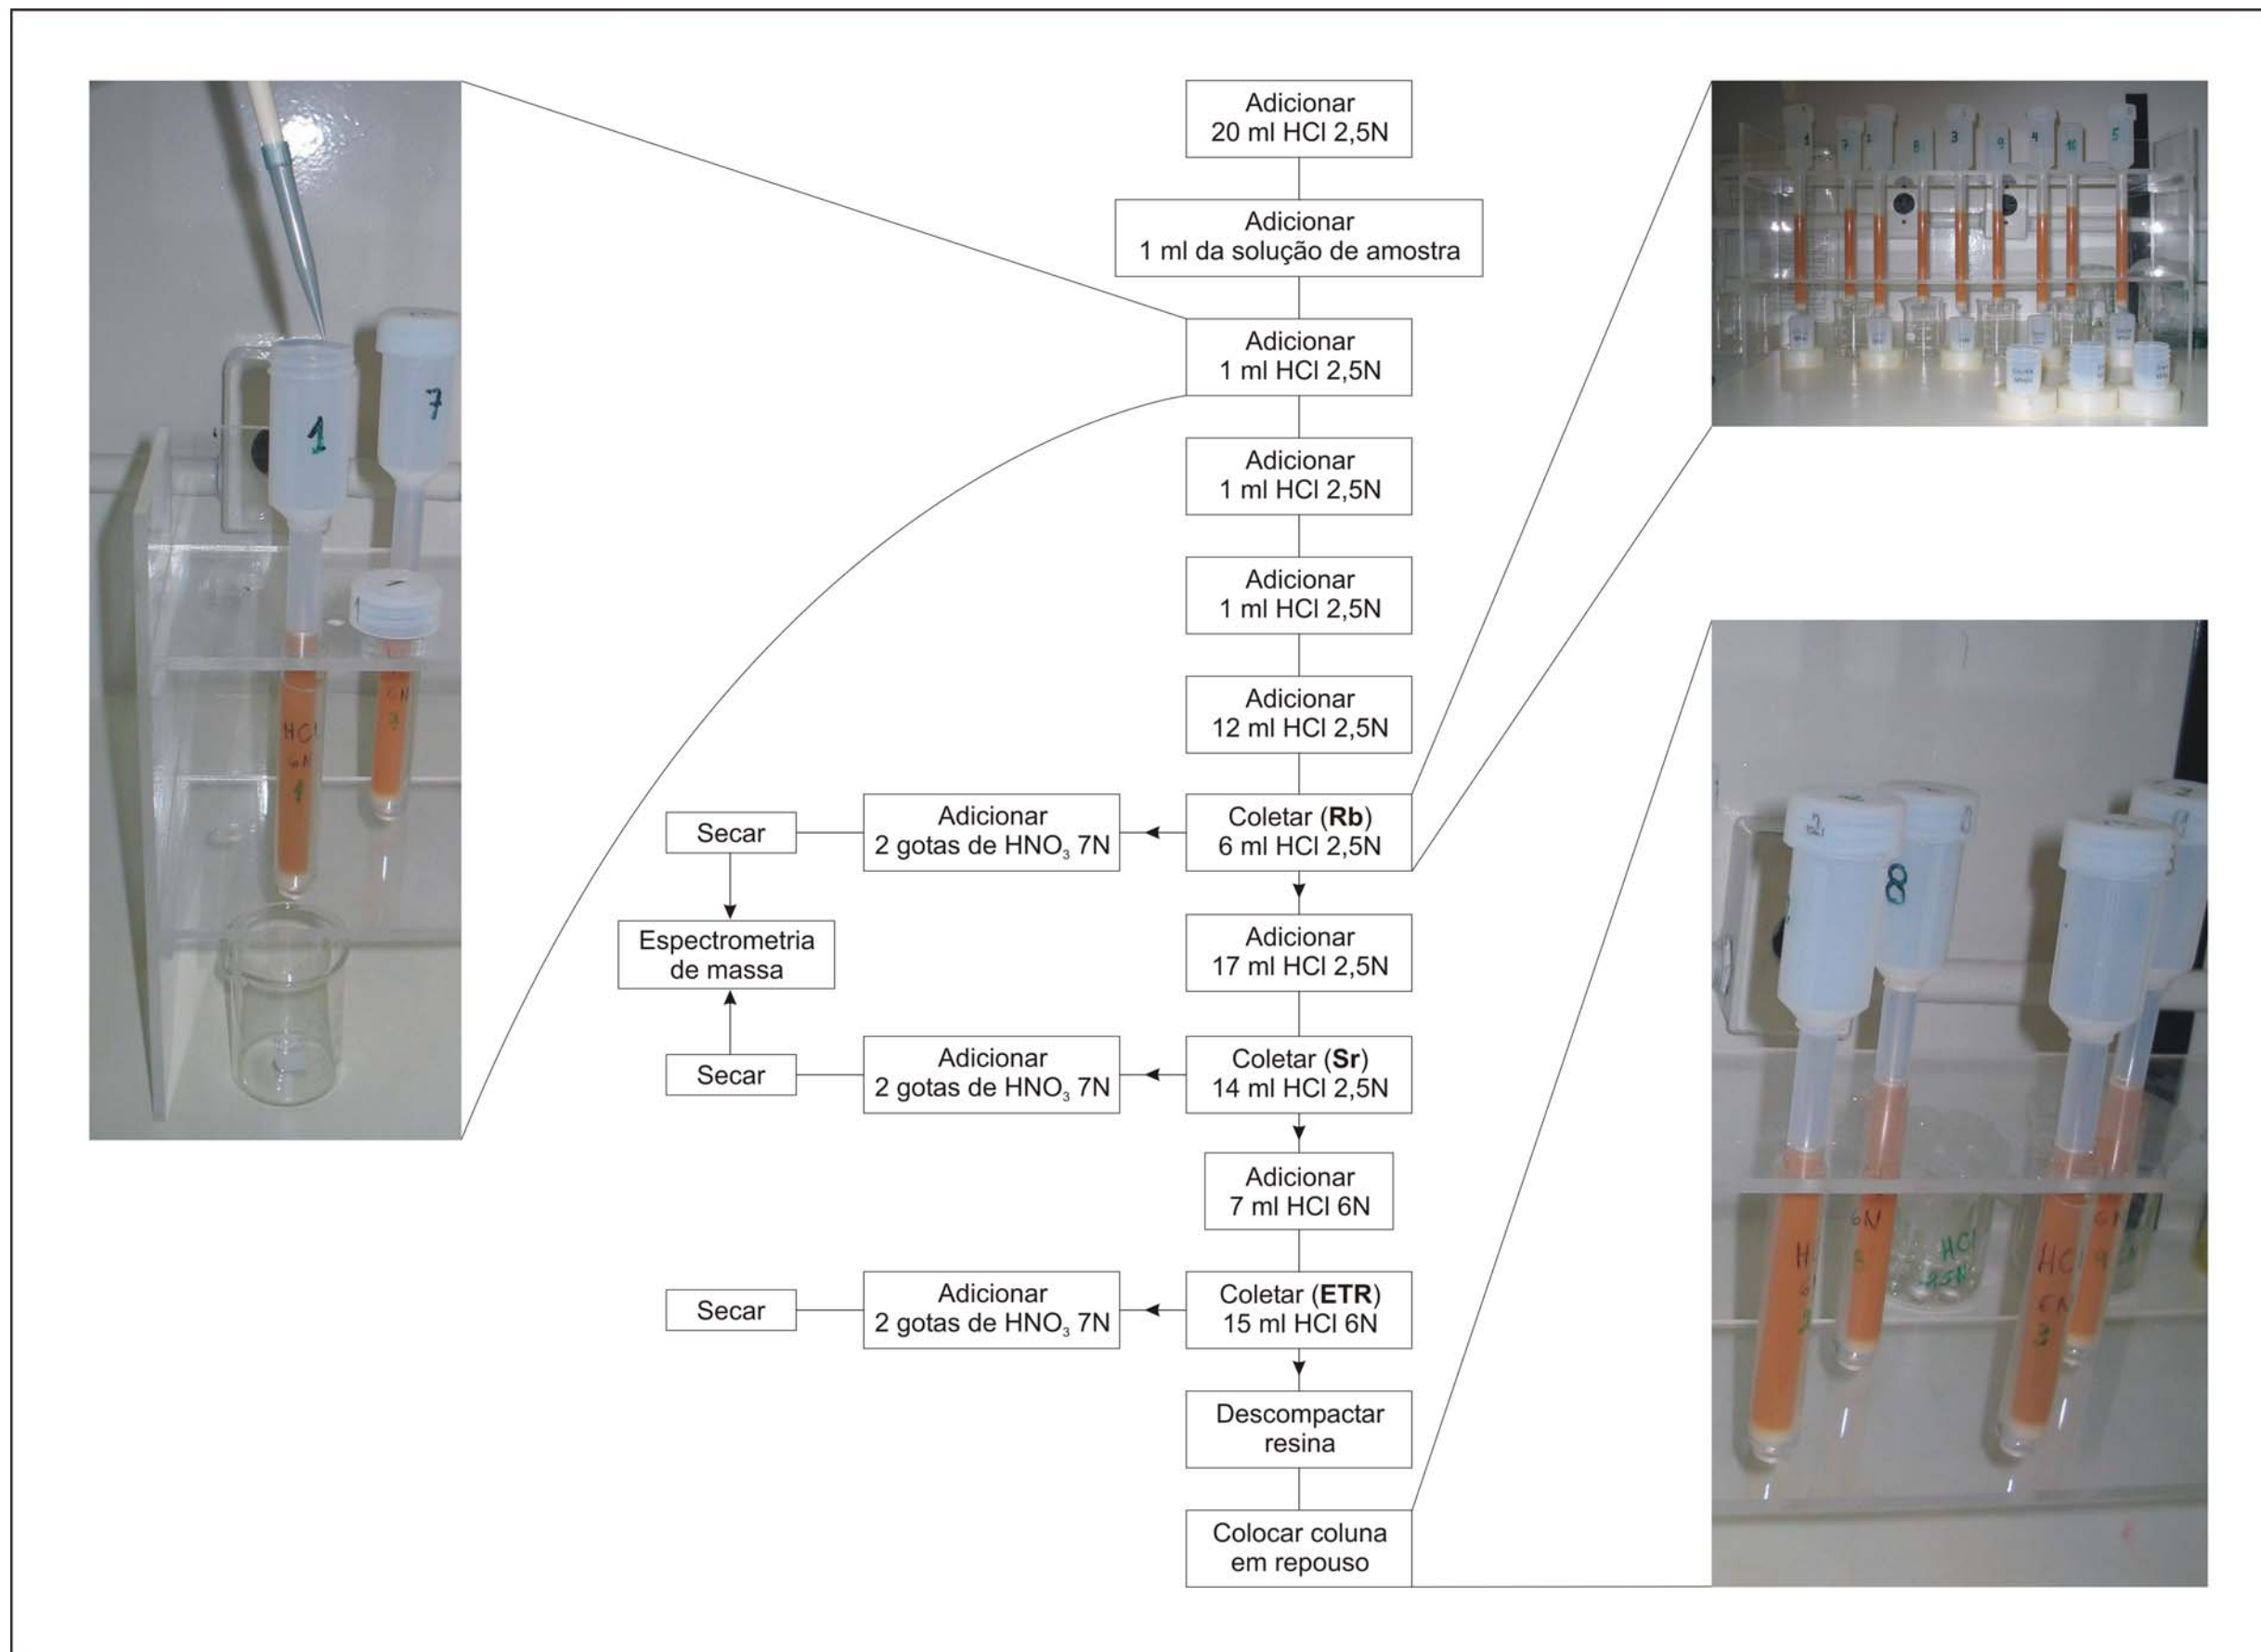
Adicionar
20 ml HCl 2,5N

Adicionar
1 ml da solução de amostra

Adicionar
1 ml HCl 2,5N

Adicionar
1 ml HCl 2,5N

Adicionar
1 ml HCl 2,5N

Adicionar
12 ml HCl 2,5N

Coletar (**Rb**)
6 ml HCl 2,5N

Adicionar
2 gotas de $HNO_3$ 7N

Secar

Espectrometria
de massa

Adicionar
17 ml HCl 2,5N

Coletar (**Sr**)
14 ml HCl 2,5N

Adicionar
2 gotas de $HNO_3$ 7N

Secar

Adicionar
7 ml HCl 6N

Coletar (**ETR**)
15 ml HCl 6N

Adicionar
2 gotas de $HNO_3$ 7N

Secar

Descompactar
resina

Colocar coluna
em repouso

1
7
HCl
6N
1
6N
3

1 2 3 9 4 10 5

8
6N
HCl
2,5N
HCl
6N
3